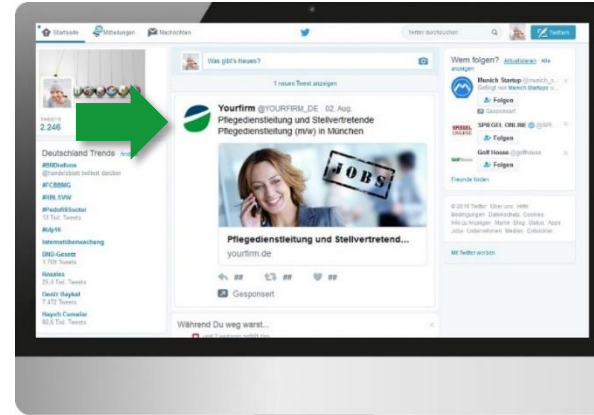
Startseite Mitteilungen Nachrichten Twitter durchsuchen Twittern

TWEETS
2.246

Deutschland Trends

#RHDeforce
@handelsblatt twittert darüber

#TCBBMG

#FRLSVW

#PodcHSSocial
13 Tsd. Tweets

#dfp16

Internetüberwachung

BND-Gesetz
1.709 Tweets

Rosales
25,4 Tsd. Tweets

Deniz Baykal
7.472 Tweets

Huysch Cumalar
60,6 Tsd. Tweets

Was gibt's Neues?

1 neuen Tweet anzeigen

Yourfirm @YOURFIRM_DE · 02. Aug.
Pflegedienstleitung und Stellvertretende Pflegedienstleitung (m/w) in München

JOBS

Pflegedienstleitung und Stellvertretend...
yourfirm.de

Gesponsert

Während Du weg warst...

Wem folgen? Aktualisieren · Alle anzeigen

Munich Startup @munich_s...
Gefolgt von Munich Startups

Folgen

Gesponsert

SPIEGEL ONLINE @SPI...

Folgen

Golf House @golfhouse

Folgen

Freunde finden

© 2016 Twitter Über uns Hilfe Bedingungen Datenschutz Cookies Info zu Anzeigen Marke Blog Status Apps Jobs Unternehmen Medien Entwickler

Mit Twitter werben